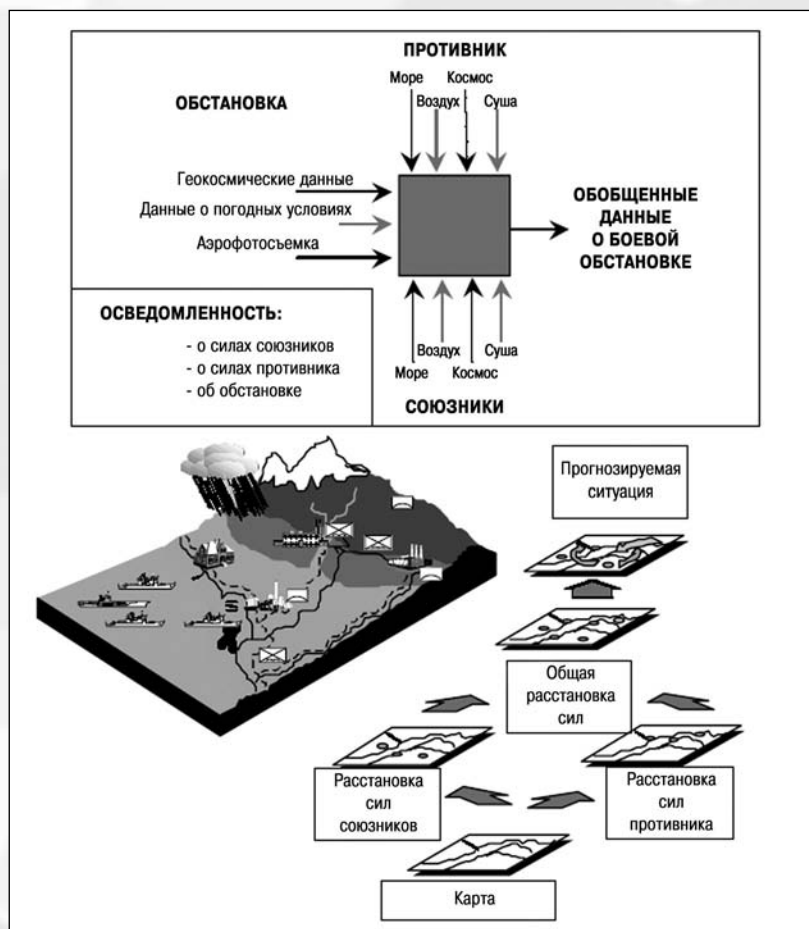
ПРОТИВНИК

Море Космос

Воздух Суша

ОБСТАНОВКА

Геокосмические данные

Данные о погодных условиях

Аэрофотосъемка

ОБОБЩЕННЫЕ ДАННЫЕ О БОЕВОЙ ОБСТАНОВКЕ

ОСВЕДОМЛЕННОСТЬ:

- о силах союзников
- о силах противника
- об обстановке

Воздух Суша

Море Космос

СОЮЗНИКИ

Прогнозируемая ситуация

Общая расстановка сил

Расстановка сил союзников

Расстановка сил противника

Карта